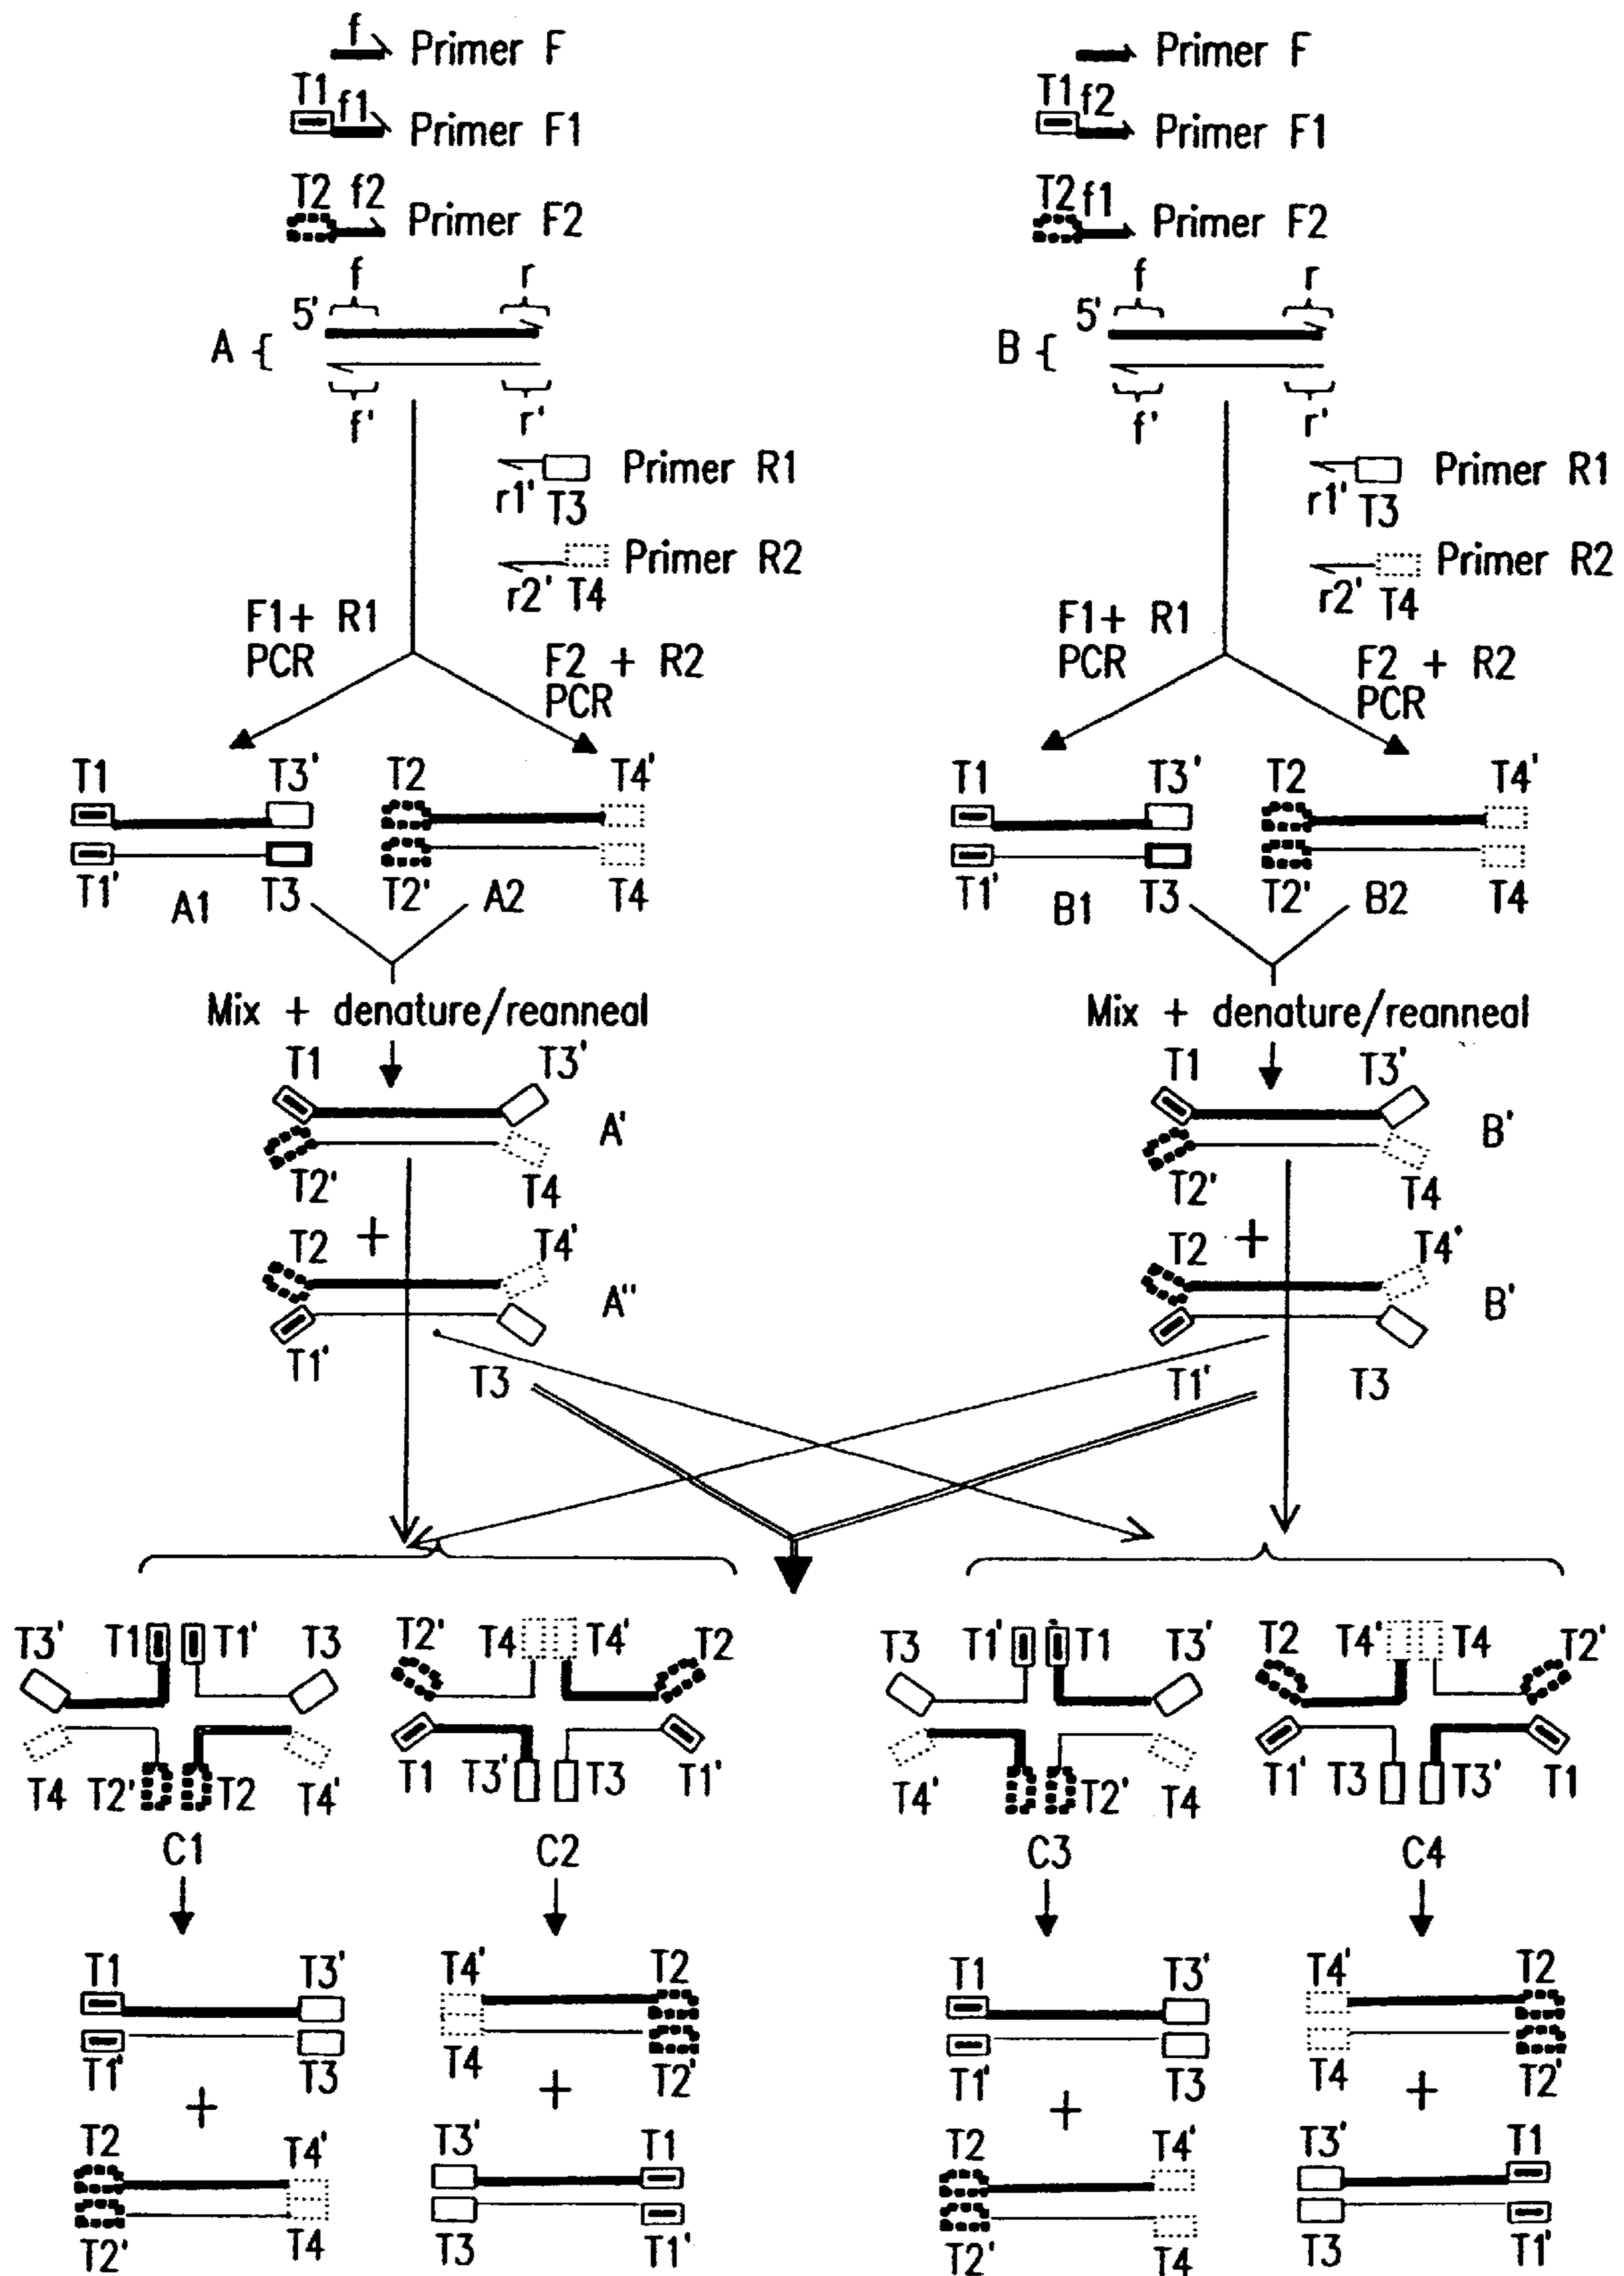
f Primer F
T1 f1 Primer F1
T2 f2 Primer F2
f r
5'
A {
f' r'
r1' T3 Primer R1
r2' T4 Primer R2
F1+ R1 PCR
F2 + R2 PCR
T1 T3' T2 T4'
T1' A1 T3 T2' A2 T4
Mix + denature/reanneal
T1 T3'
A'
T2' T4
T2 + T4'
A''
T1' T3

Primer F
T1 f2 Primer F1
T2 f1 Primer F2
f r
5'
B {
f' r'
r1' T3 Primer R1
r2' T4 Primer R2
F1+ R1 PCR
F2 + R2 PCR
T1 T3' T2 T4'
T1' B1 T3 T2' B2 T4
Mix + denature/reanneal
T1 T3'
B'
T2' T4
T2 + T4'
B'
T1' T3

T3' T1 T1' T3
T4 T2' T2 T4'
C1
T1 T3'
T1' T3
+
T2 T4'
T2' T4

T2' T4 T4' T2
T1 T3' T3 T1'
C2
T4' T2
T4 T2'
+
T3' T1
T3 T1'

T3 T1' T1 T3'
T4' T2' T4
C3
T1 T3'
T1' T3
+
T2 T4'
T2' T4

T2 T4' T4 T2'
T1' T3 T3' T1
C4
T4' T2
T4 T2'
+
T3' T1
T3 T1'